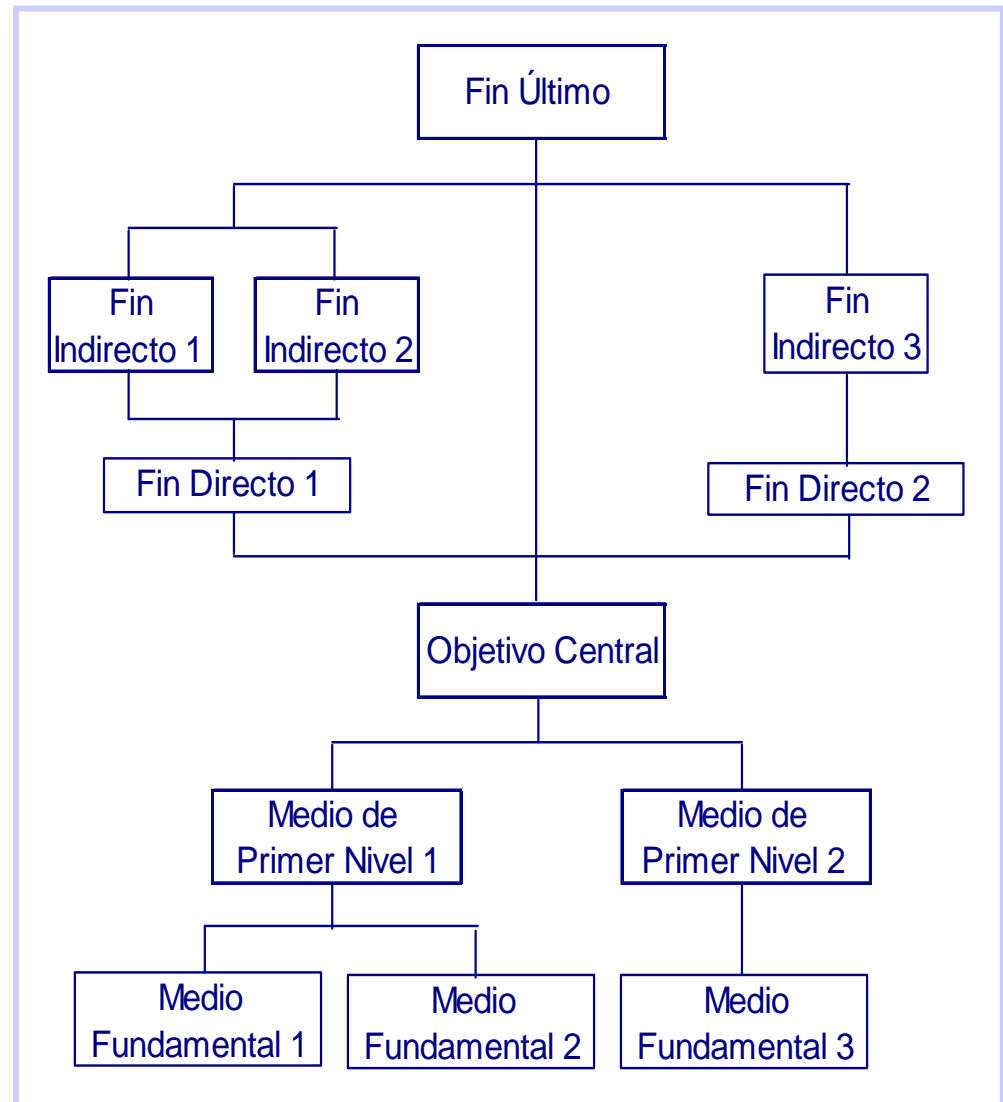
Fin Último

Fin Indirecto 1

Fin Indirecto 2

Fin Indirecto 3

Fin Directo 1

Fin Directo 2

Objetivo Central

Medio de Primer Nivel 1

Medio de Primer Nivel 2

Medio Fundamental 1

Medio Fundamental 2

Medio Fundamental 3